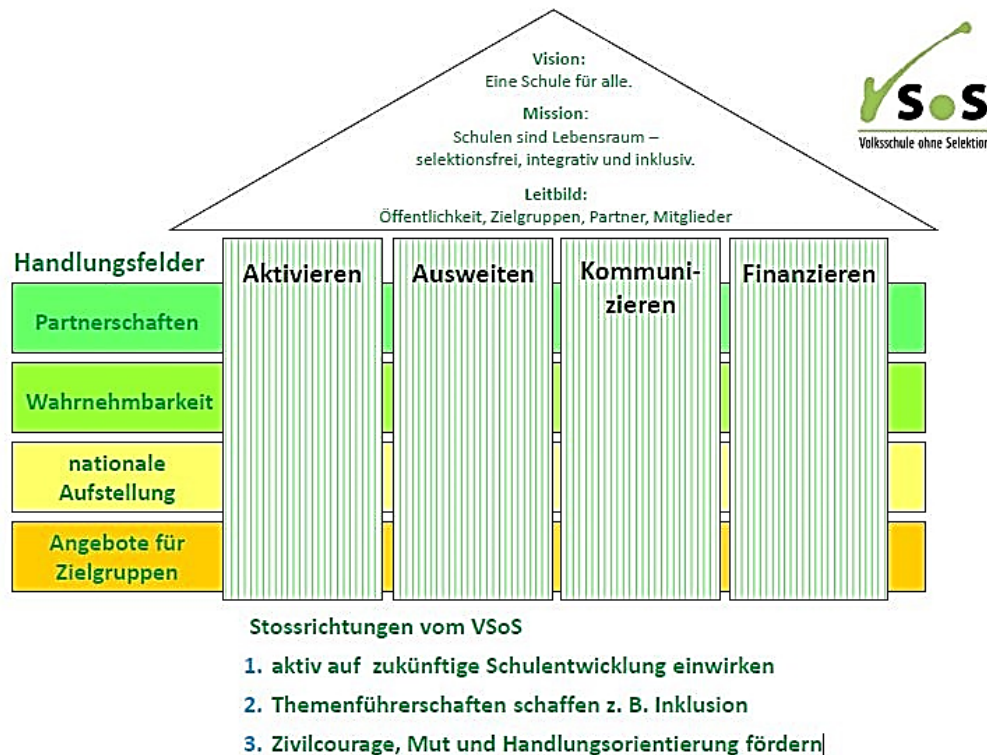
Vision:
Eine Schule für alle.

Mission:
Schulen sind Lebensraum – selektionsfrei, integrativ und inklusiv.

Leitbild:
Öffentlichkeit, Zielgruppen, Partner, Mitglieder

VSoS
Volksschule ohne Selektion

Handlungsfelder

Partnerschaften

Wahrnehmbarkeit

nationale Aufstellung

Angebote für Zielgruppen

Aktivieren

Ausweiten

Kommunizieren

Finanzieren

Stossrichtungen vom VSoS

1. aktiv auf zukünftige Schulentwicklung einwirken

2. Themenführerschaften schaffen z. B. Inklusion

3. Zivilcourage, Mut und Handlungsorientierung fördern